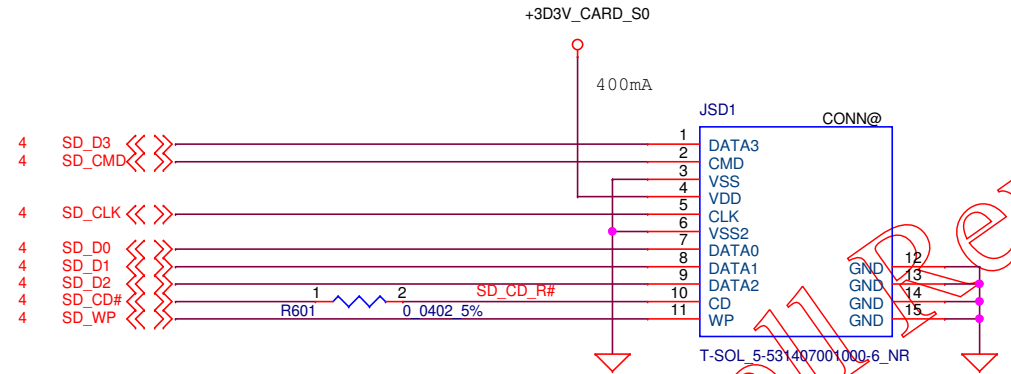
+3D3V_CARD_S0

400mA

JSD1

CONN@

4 SD_D3
4 SD_CMD
4 SD_CLK
4 SD_D0
4 SD_D1
4 SD_D2
4 SD_CD#
4 SD_WP

1 DATA3
2 CMD
3 VSS
4 VDD
5 CLK
6 VSS2
7 DATA0
8 DATA1
9 DATA2
10 CD
11 WP

GND 12
GND 13
GND 14
GND 15

1 2
R601
SD_CD_R#
0_0402_5%

T-SOL_5-531407001000-6_NR